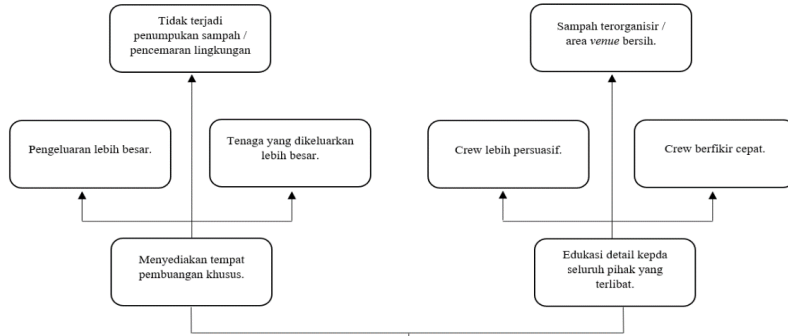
Tidak terjadi penumpukan sampah / pencemaran lingkungan

Sampah terorganisir / area *venue* bersih.

Pengeluaran lebih besar.

Tenaga yang dikeluarkan lebih besar.

Crew lebih persuasif.

Crew berfikir cepat.

Menyediakan tempat pembuangan khusus.

Edukasi detail kepda seluruh pihak yang terlibat.